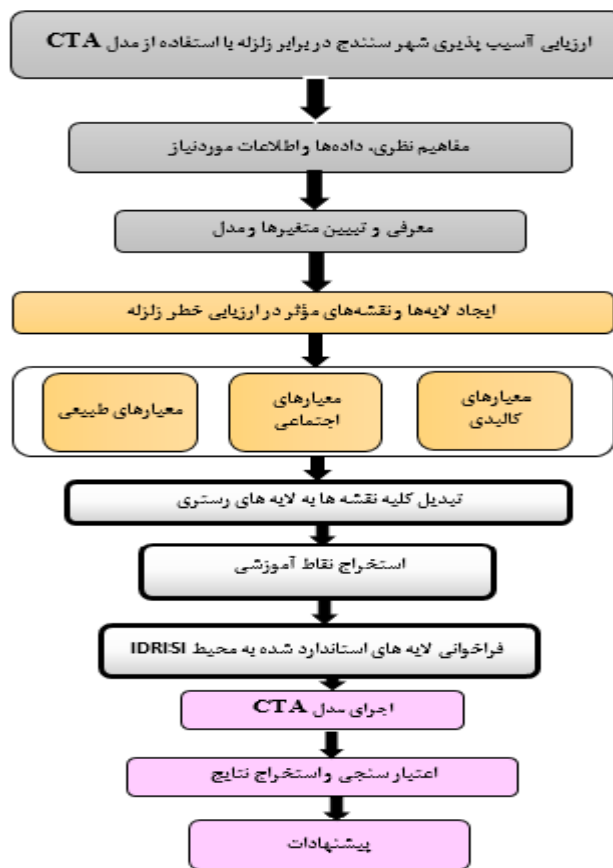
ارزیابی آسیب پذیری شهر سنندج در برابر زلزله با استفاده از مدل CTA

مفاهیم نظری، داده‌ها واطلاعات موردنیاز

معرفی و تبیین متغیرها ومدل

ایجاد لایه‌ها ونقشه‌های مؤثر در ارزیابی خطر زلزله

معیارهای کالبدی

معیارهای اجتماعی

معیارهای طبیعی

تبدیل کلیه نقشه ها به لایه های رستری

استخراج نقاط آموزشی

فراخوانی لایه های استاندارد شده به محیط IDRISI

اجرای مدل CTA

اعتبار سنجی واستخراج نتایج

پیشنهادات